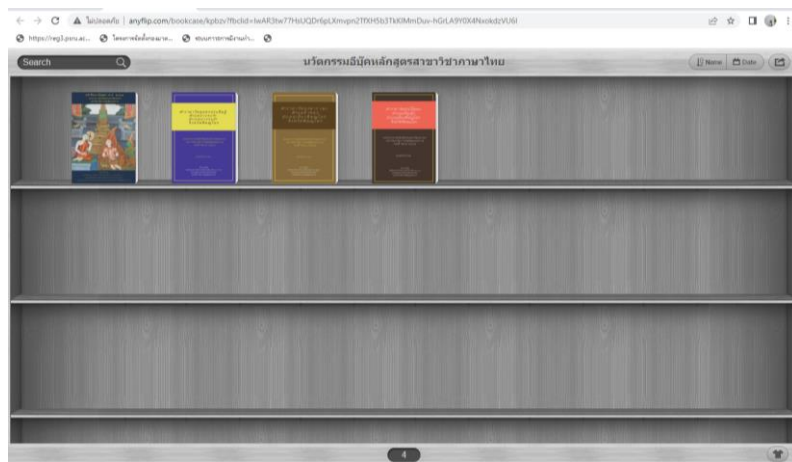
ไม่ปลอดภัย | anyflip.com/bookcase/kpbzv?fbclid=IwAR3tw77HsUQDr6pLXmvpn2TfXH5b3TkKlMmDuv-hGrLA9Y0X4NxokdzVU6I

https://reg1.psru.ac... โครงการจัดตั้งกองกลาง... ระบบการจากบ้าน/...

Search

นวัตกรรมอีบุ๊คหลักสูตรสาขาวิชาภาษาไทย

Name Date

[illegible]

4